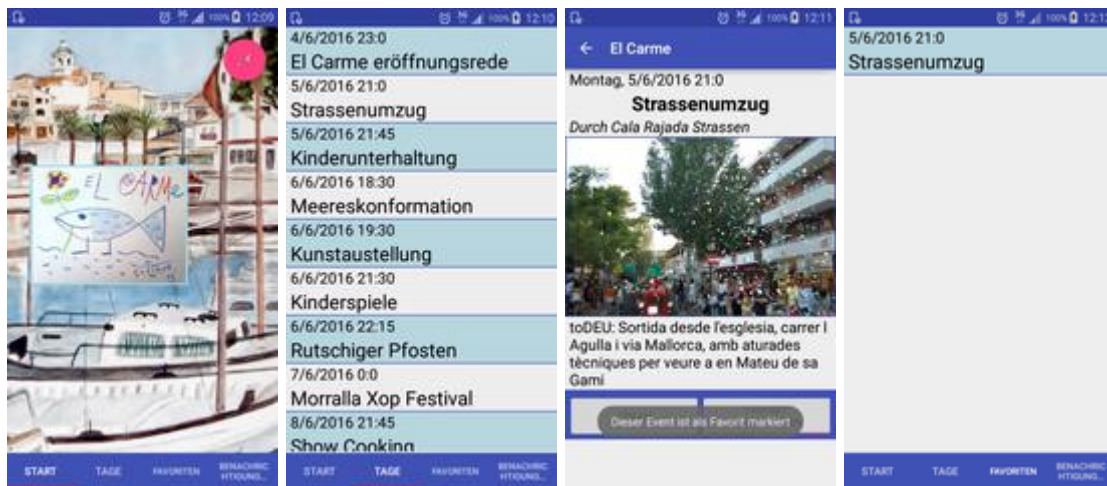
12:09

EL CARMe

START TAGE FAVORITEN BENACHRICHTIGUNG...

12:10
4/6/2016 23:0
El Carme eröffnungsrede
5/6/2016 21:0
Strassenumzug
5/6/2016 21:45
Kinderunterhaltung
6/6/2016 18:30
Meereskonformation
6/6/2016 19:30
Kunstaustellung
6/6/2016 21:30
Kinderspiele
6/6/2016 22:15
Rutschiger Pfosten
7/6/2016 0:0
Morralla Xop Festival
8/6/2016 21:45
Show Cooking

START TAGE FAVORITEN BENACHRICHTIGUNG...

12:11
← El Carme
Montag, 5/6/2016 21:0
Strassenumzug
Durch Cala Rajada Strassen
toDEU: Sortida desde l'esglesia, carrer l Agulla i via Mallorca, amb aturades tècniques per veure a en Mateu de sa Gami
Dieser Event ist als Favorit markiert

12:1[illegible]
5/6/2016 21:0
Strassenumzug

START TAGE FAVORITEN BENACHRICHTIGUNG...